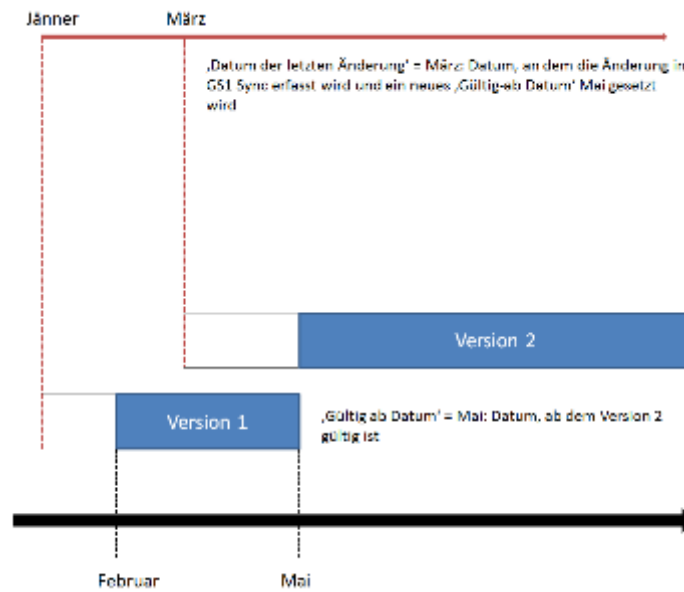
Jänner

März

‚Datum der letzten Änderung' = März: Datum, an dem die Änderung in GS1 Sync erfasst wird und ein neues ‚Gültig-ab Datum' Mai gesetzt wird

Version 2

Version 1

‚Gültig ab Datum' = Mai: Datum, ab dem Version 2 gültig ist

Februar

Mai